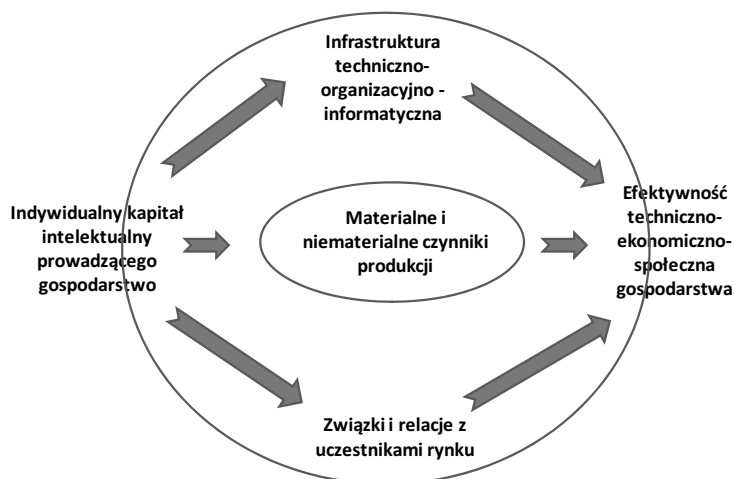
Infrastruktura techniczno-organizacyjno - informatyczna

Indywidualny kapitał intelektualny prowadzącego gospodarstwo

Materialne i niematerialne czynniki produkcji

Efektywność techniczno-ekonomiczno-społeczna gospodarstwa

Związki i relacje z uczestnikami rynku